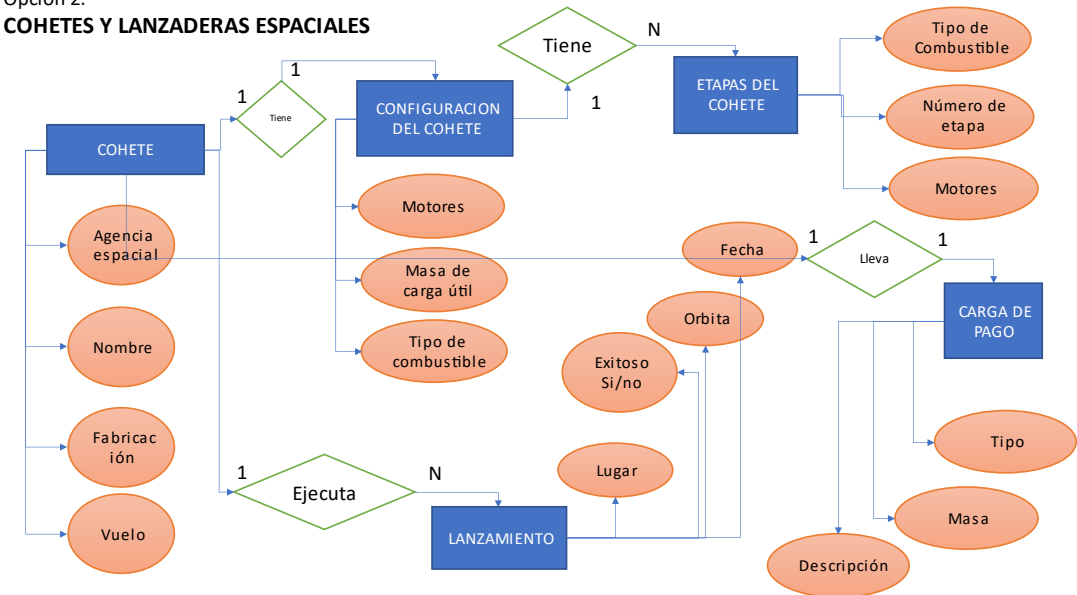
Opción 2:
COHETES Y LANZADERAS ESPACIALES

COHETE
1
Tiene
1
CONFIGURACION DEL COHETE
Tiene
N
1
ETAPAS DEL COHETE
Tipo de Combustible
Número de etapa
Motores
Agencia espacial
Motores
Masa de carga útil
Tipo de combustible
Fecha
1
Lleva
1
CARGA DE PAGO
Orbita
Exitoso Si/no
Nombre
Fabricación
1
Ejecuta
N
Lugar
LANZAMIENTO
Tipo
Masa
Vuelo
Descripción